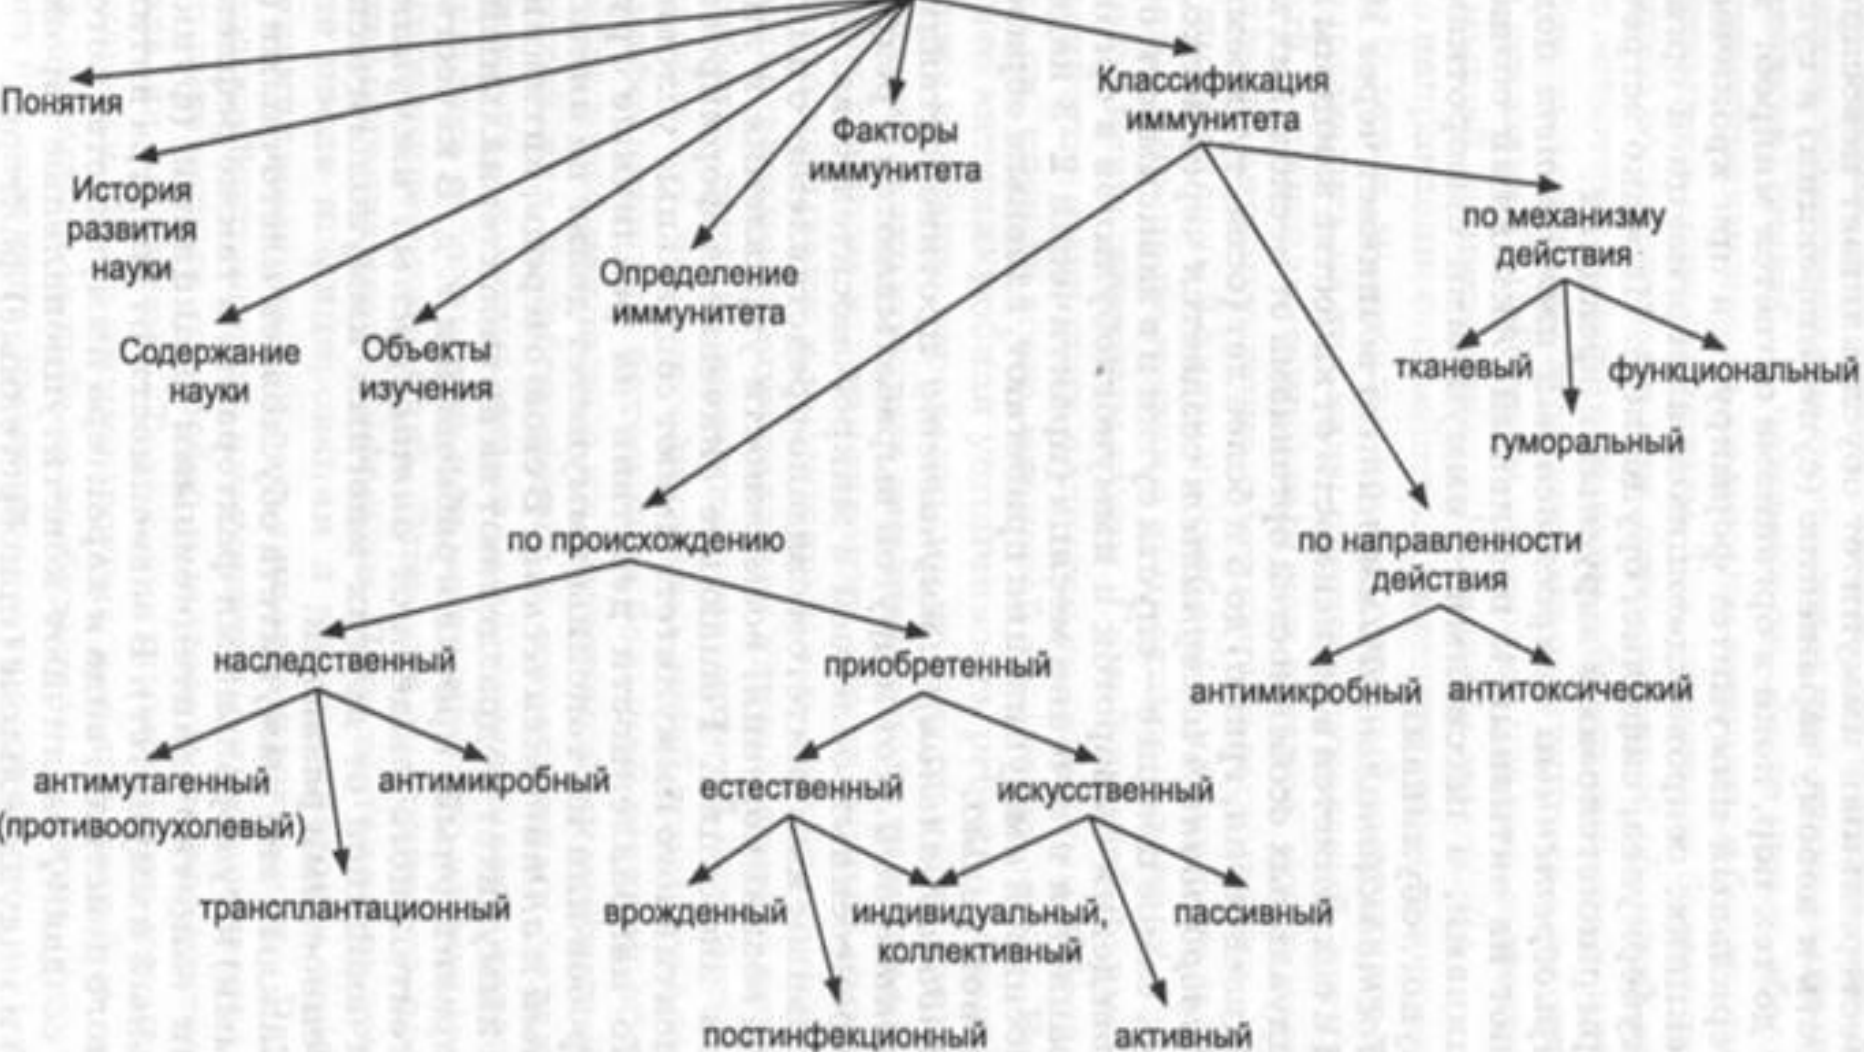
Понятия

История развития науки

Содержание науки

Объекты изучения

Определение иммунитета

Факторы иммунитета

Классификация иммунитета

по механизму действия

тканевый

гуморальный

функциональный

по происхождению

по направленности действия

наследственный

приобретенный

антимикробный

антитоксический

антимутагенный (противоопухолевый)

трансплантационный

антимикробный

естественный

искусственный

врожденный

индивидуальный, коллективный

пассивный

постинфекционный

активный